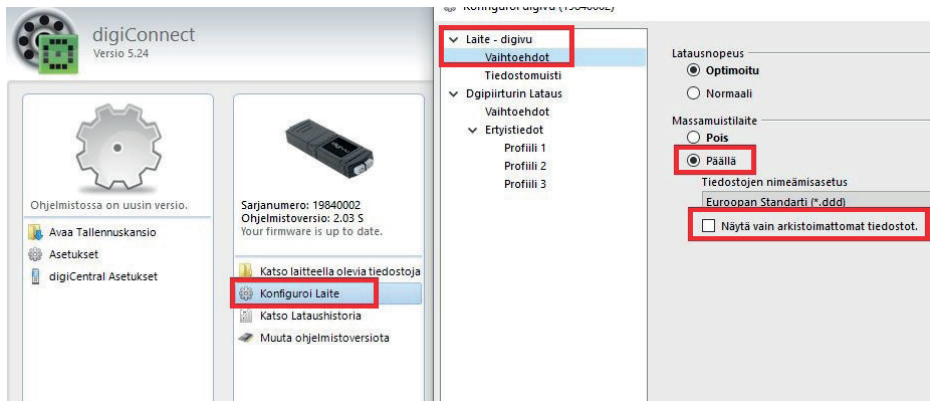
digiConnect
Versio 5.24

Ohjelmistossa on uusin versio.

Avaa Tallennuskansio
Asetukset
digiCentral Asetukset

Sarjanumero: 19840002
Ohjelmistoversio: 2.03 S
Your firmware is up to date.

Katso laitteella olevia tiedostoja
Konfiguroi Laite
Katso Lataushistoria
Muuta ohjelmistoversiota

Konfiguroi digivu (19840002)

Laite - digivu
Vaihtoehdot
Tiedostomuisti
Dgipiirturin Lataus
Vaihtoehdot
Erityistiedot
Profiili 1
Profiili 2
Profiili 3

Latausnopeus
Optimoitu
Normaali

Massamuistilaite
Pois
Päällä
Tiedostojen nimeämisasetus
Euroopan Standarti (*.ddd)
Näytä vain arkistoimattomat tiedostot.